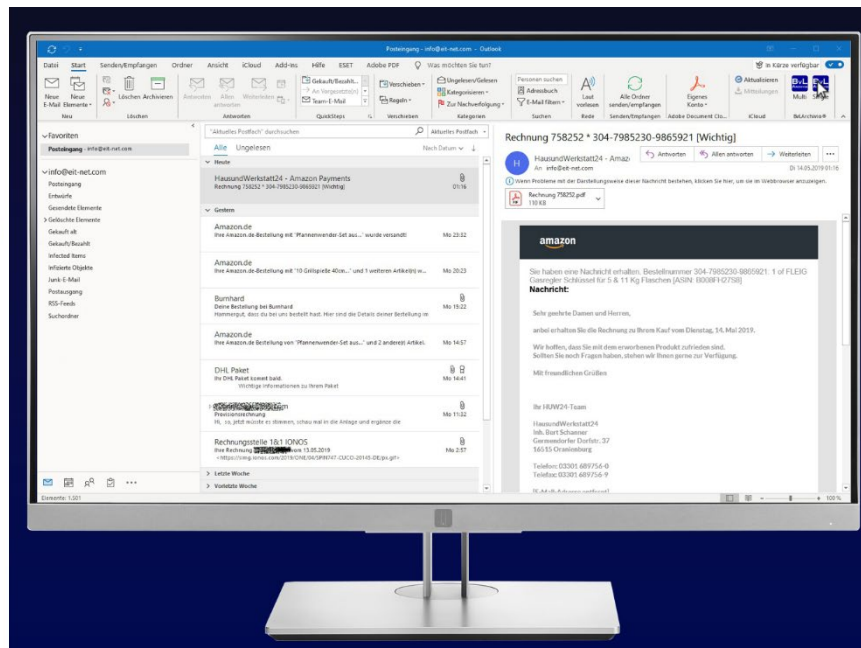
Posteingang - info@eit-net.com - Outlook

Datei Start Senden/Empfangen Ordner Ansicht iCloud Add-ins Hilfe ESET Adobe PDF Was möchten Sie tun?

In Kürze verfügbar

Neue E-Mail Neue Elemente Löschen Archivieren Antworten Allen antworten Weiterleiten Gekauft/Bezahlt An Vorgesetzte(n) Team-E-Mail Verschieben Regeln Ungelesen/Gelesen Kategorisieren Zur Nachverfolgung Personen suchen Adressbuch E-Mail filtern Laut vorlesen Alle Ordner senden/empfangen Eigenes Konto Aktualisieren Mitteilungen Multi

Neu Löschen Antworten QuickSteps Verschieben Kategorien Suchen Rede Senden/Empfangen Adobe Document Clo... iCloud BeLArchiver®

Favoriten
Posteingang info@eit-net.com

info@eit-net.com
Posteingang
Entwürfe
Gesendete Elemente
Gelöschte Elemente
Gekauft alt
Gekauft/Bezahlt
Infected Items
Infizierte Objekte
Junk-E-Mail
Postausgang
RSS-Feeds
Suchordner

"Aktuelles Postfach" durchsuchen Aktuelles Postfach
Alle Ungelesen Nach Datum

Heute
HausundWerkstatt24 - Amazon Payments
Rechnung 758252 * 304-7985230-9865921 [Wichtig] 01:16

Gestern
Amazon.de
Ihre Amazon.de-Bestellung mit "Pfannenwender-Set aus..." wurde versandt! Mo 23:32

Amazon.de
Ihre Amazon.de-Bestellung mit "10 Grillspieße 40cm..." und 1 weiteren Artikel(n) w... Mo 20:23

Burnhard
Deine Bestellung bei Burnhard
Hammergut, dass du bei uns bestellt hast. Hier sind die Details deiner Bestellung im Mo 15:22

Amazon.de
Ihre Amazon.de Bestellung von "Pfannenwender-Set aus..." und 2 andere(n) Artikel. Mo 14:57

DHL Paket
Ihr DHL Paket kommt bald.
Wichtige Informationen zu Ihrem Paket Mo 14:41

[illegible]
Provisionsrechnung
Hi, .... Mo 11:32

Rechnungsstelle 1&1 IONOS
Ihre Rechnung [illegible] vom 13.05.2019
<https://img.ionos.com/2019/ONE/06/SPIN747-CUCO-20145-DE/px.gif> Mo 2:57

Letzte Woche
Vorletzte Woche

Elemente: 1.321

Rechnung 758252 * 304-7985230-9865921 [Wichtig]

HausundWerkstatt24 - Amaz
An info@eit-net.com
Antworten Allen antworten Weiterleiten
Di 14.05.2019 01:16

Wenn Probleme mit der Darstellungsweise dieser Nachricht bestehen, klicken Sie hier, um sie im Webbrowser anzuzeigen.

Rechnung 758252.pdf
110 KB

amazon

Sie haben eine Nachricht erhalten. Bestellnummer 304-7985230-9865921: 1 of FLEIG Gasregler Schlüssel für 5 & 11 Kg Flaschen [ASIN: B008FH27S8]
Nachricht:

Sehr geehrte Damen und Herren,

anbei erhalten Sie die Rechnung zu Ihrem Kauf vom Dienstag, 14. Mai 2019.

Wir hoffen, dass Sie mit dem erworbenen Produkt zufrieden sind.
Sollten Sie noch Fragen haben, stehen wir Ihnen gerne zur Verfügung.

Mit freundlichen Grüßen

Ihr HUW24-Team

HausundWerkstatt24
Inh. Bert Schanner
Germendorfer Dorfstr. 37
16515 Oranienburg

Telefon: 03301 689756-0
Telefax: 03301 689756-9

[E-Mail-Adresse entfernt]

100 %